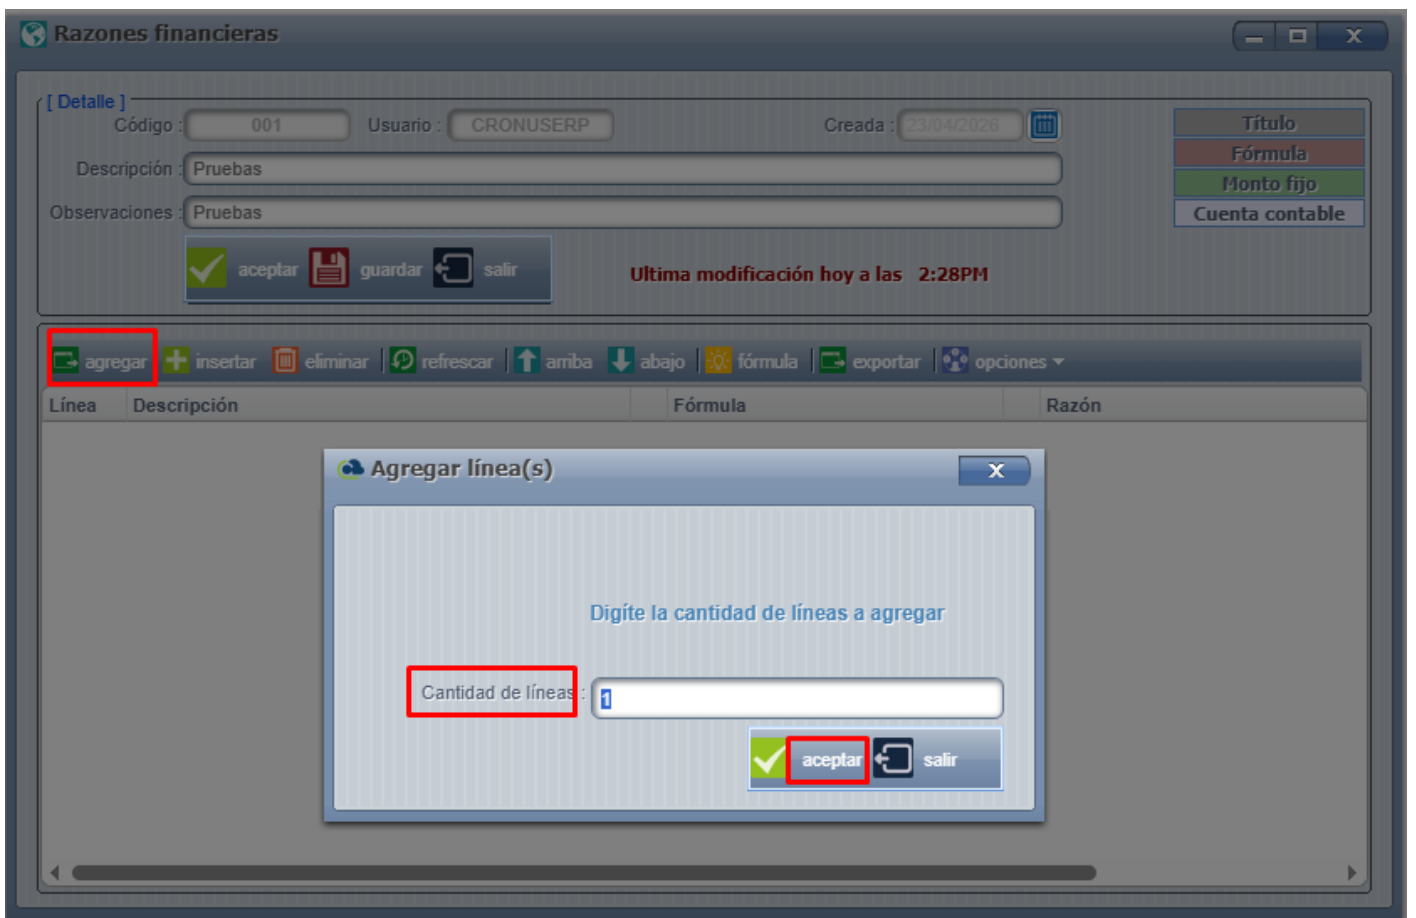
Razones financieras

[ Detalle ]
Código : 001
Usuario : CRONUSERP
Creada : 23/04/2026
Descripción : Pruebas
Observaciones : Pruebas
aceptar guardar salir
Ultima modificación hoy a las 2:28PM

Título
Fórmula
Monto fijo
Cuenta contable

agregar insertar eliminar refrescar arriba abajo fórmula exportar opciones

| Línea | Descripción | Fórmula | Razón |
|---|---|---|---|

Agregar línea(s)
Digíte la cantidad de líneas a agregar
Cantidad de líneas : 1
aceptar salir